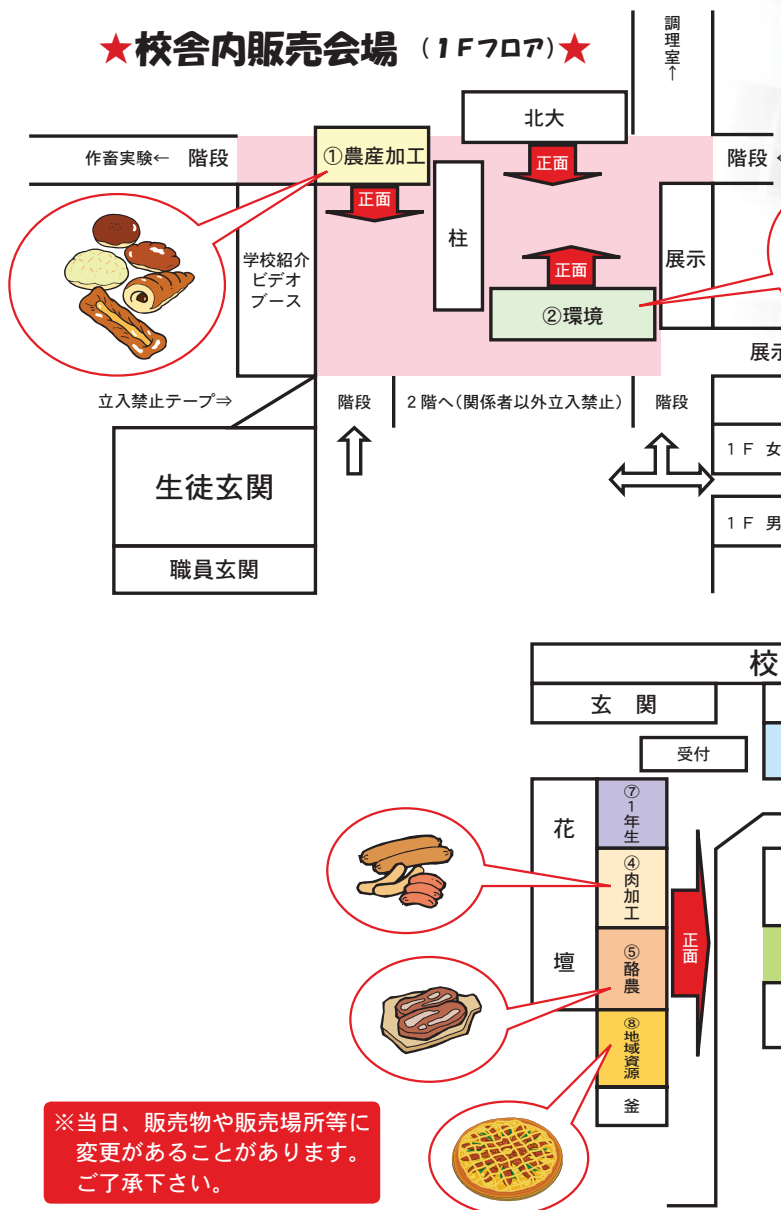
★校舎内販売会場（１Ｆフロア）★

調理室↑

北大

作畜実験←　階段

①農産加工

正面

正面

階段

柱

正面

学校紹介ビデオブース

展示

②環境

展示

立入禁止テープ⇒

階段

２階へ（関係者以外立入禁止）

階段

生徒玄関

１Ｆ　女

職員玄関

１Ｆ　男

校

玄　関

受付

花

壇

⑦1年生

④肉加工

⑤酪農

⑧地域資源

釜

正面

※当日、販売物や販売場所等に変更があることがあります。ご了承下さい。